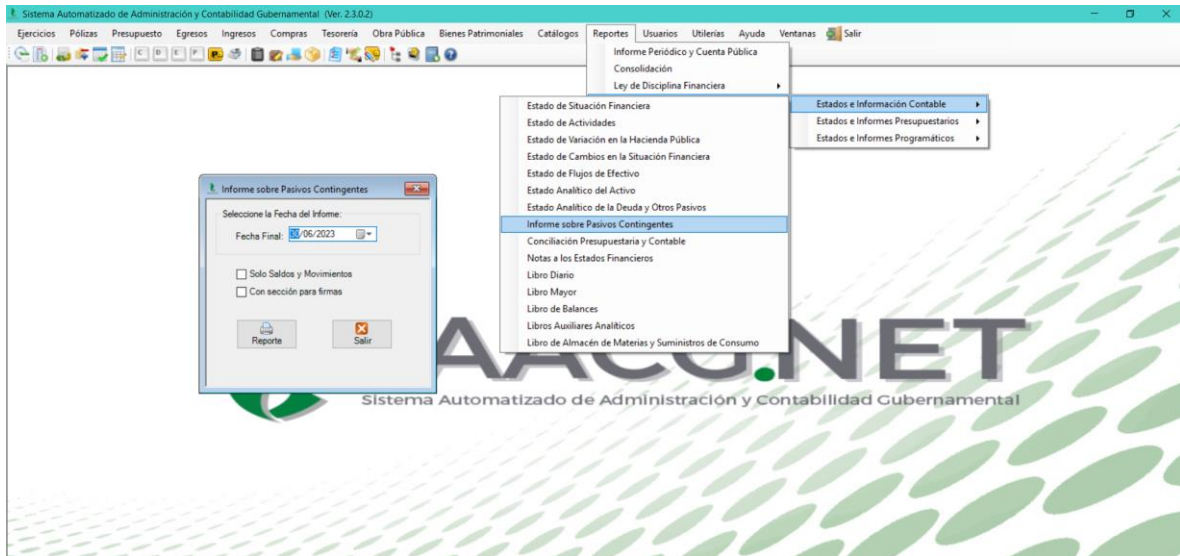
Sistema Automatizado de Administración y Contabilidad Gubernamental (Ver. 2.3.0.2)

Ejercicios Pólizas Presupuesto Egresos Ingresos Compras Tesorería Obra Pública Bienes Patrimoniales Catálogos Reportes Usuarios Utilerías Ayuda Ventanas Salir

Informe Periódico y Cuenta Pública
Consolidación
Ley de Disciplina Financiera

Estados e Información Contable
Estados e Informes Presupuestarios
Estados e Informes Programáticos

Estado de Situación Financiera
Estado de Actividades
Estado de Variación en la Hacienda Pública
Estado de Cambios en la Situación Financiera
Estado de Flujos de Efectivo
Estado Analítico del Activo
Estado Analítico de la Deuda y Otros Pasivos
Informe sobre Pasivos Contingentes
Conciliación Presupuestaria y Contable
Notas a los Estados Financieros
Libro Diario
Libro Mayor
Libro de Balances
Libros Auxiliares Analíticos
Libro de Almacén de Materias y Suministros de Consumo

Informe sobre Pasivos Contingentes
Seleccione la Fecha del Infome:
Fecha Final: 30/06/2023
Solo Saldos y Movimientos
Con sección para firmas
Reporte
Salir

AACG.NET
Sistema Automatizado de Administración y Contabilidad Gubernamental